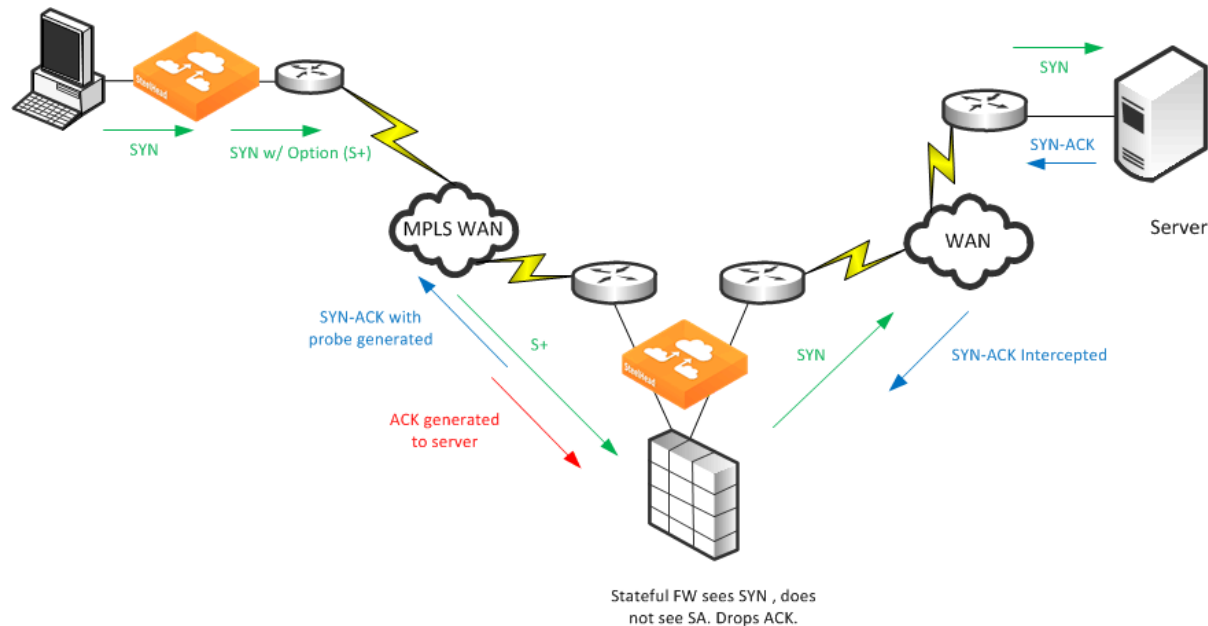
SteelHead

SYN

SYN w/ Option (S+)

MPLS WAN

SYN-ACK with probe generated

S+

ACK generated to server

SteelHead

SYN

SYN-ACK Intercepted

WAN

SYN

SYN-ACK

Server

Stateful FW sees SYN , does not see SA. Drops ACK.